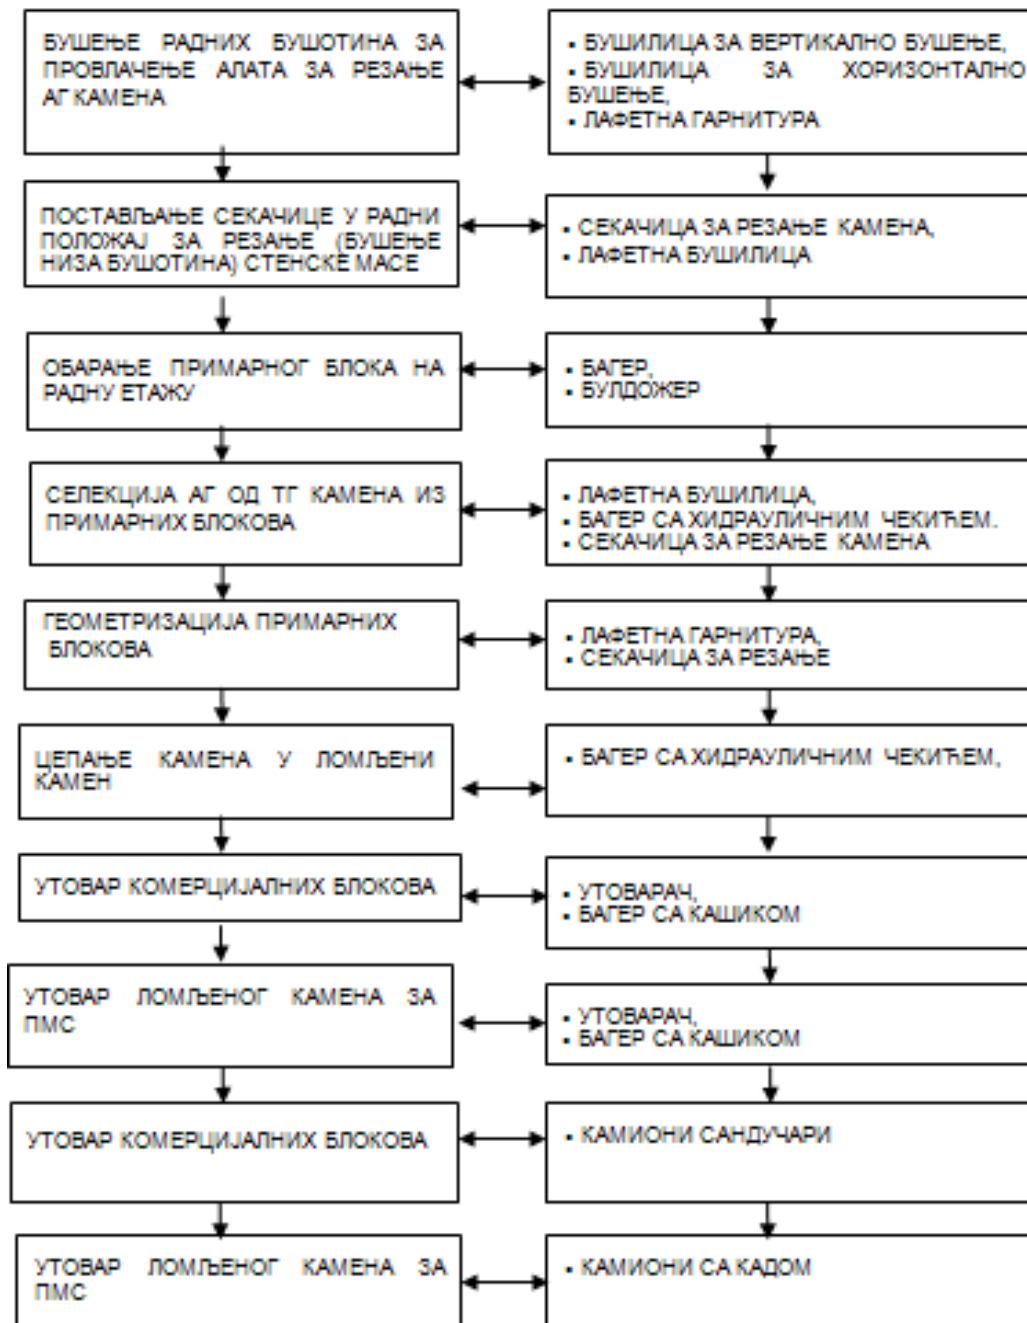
БУШЕЊЕ РАДНИХ БУШОТИНА ЗА ПРОВЛАЧЕЊЕ АЛАТА ЗА РЕЗАЊЕ АГ КАМЕНА

• БУШИЛИЦА ЗА ВЕРТИКАЛНО БУШЕЊЕ,
• БУШИЛИЦА ЗА ХОРИЗОНТАЛНО БУШЕЊЕ,
• ЛАФЕТНА ГАРНИТУРА

ПОСТАВЉАЊЕ СЕКАЧИЦЕ У РАДНИ ПОЛОЖАЈ ЗА РЕЗАЊЕ (БУШЕЊЕ НИЗА БУШОТИНА) СТЕНСКЕ МАСЕ

• СЕКАЧИЦА ЗА РЕЗАЊЕ КАМЕНА,
• ЛАФЕТНА БУШИЛИЦА

ОБАРАЊЕ ПРИМАРНОГ БЛОКА НА РАДНУ ЕТАЖУ

• БАГЕР,
• БУЛДОЖЕР

СЕЛЕКЦИЈА АГ ОД ТГ КАМЕНА ИЗ ПРИМАРНИХ БЛОКОВА

• ЛАФЕТНА БУШИЛИЦА,
• БАГЕР СА ХИДРАУЛИЧНИМ ЧЕКИЋЕМ.
• СЕКАЧИЦА ЗА РЕЗАЊЕ КАМЕНА

ГЕОМЕТРИЗАЦИЈА ПРИМАРНИХ БЛОКОВА

• ЛАФЕТНА ГАРНИТУРА,
• СЕКАЧИЦА ЗА РЕЗАЊЕ

ЦЕПАЊЕ КАМЕНА У ЛОМЉЕНИ КАМЕН

• БАГЕР СА ХИДРАУЛИЧНИМ ЧЕКИЋЕМ,

УТОВАР КОМЕРЦИЈАЛНИХ БЛОКОВА

• УТОВАРАЧ,
• БАГЕР СА КАШИКОМ

УТОВАР ЛОМЉЕНОГ КАМЕНА ЗА ПМС

• УТОВАРАЧ,
• БАГЕР СА КАШИКОМ

УТОВАР КОМЕРЦИЈАЛНИХ БЛОКОВА

• КАМИОНИ САНДУЧАРИ

УТОВАР ЛОМЉЕНОГ КАМЕНА ЗА ПМС

• КАМИОНИ СА КАДОМ